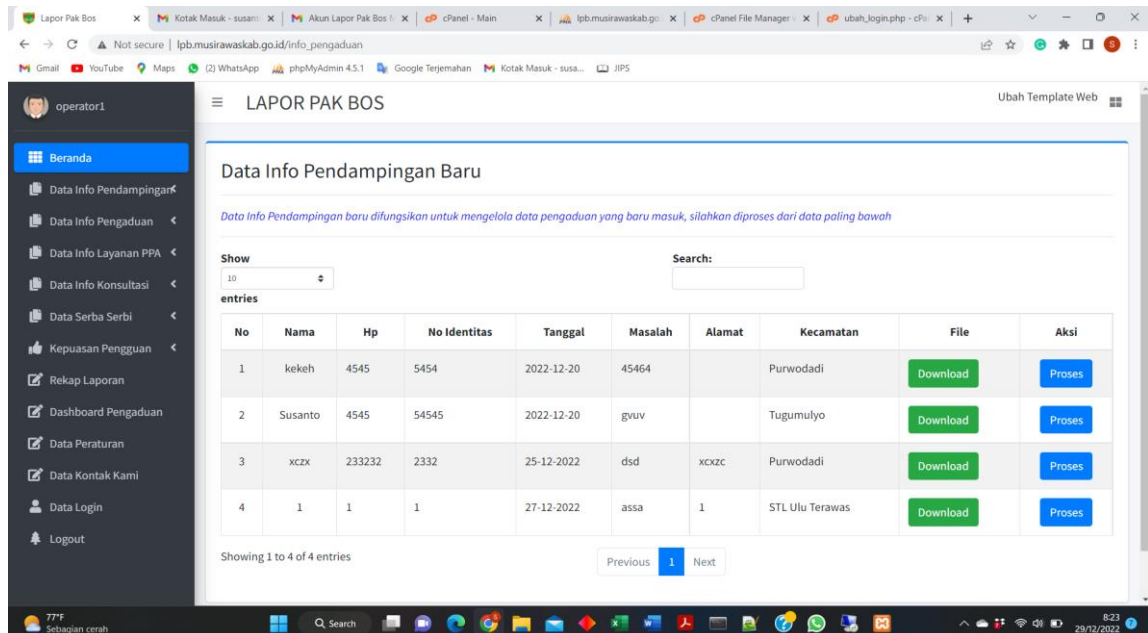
Lapor Pak Bos | Kotak Masuk - susam | Akun Lapor Pak Bos | cPanel - Main | lpb.musirawaskab.go | cPanel File Manager | ubah_login.php - cPa

Not secure | lpb.musirawaskab.go.id/info_pengaduan

Gmail | YouTube | Maps | (2) WhatsApp | phpMyAdmin 4.5.1 | Google Terjemahan | Kotak Masuk - susa... | JIPS

operator1

LAPOR PAK BOS

Ubah Template Web

Beranda
Data Info Pendampingan
Data Info Pengaduan
Data Info Layanan PPA
Data Info Konsultasi
Data Serba Serbi
Kepuasan Pengguan
Rekap Laporan
Dashboard Pengaduan
Data Peraturan
Data Kontak Kami
Data Login
Logout

Data Info Pendampingan Baru

Data Info Pendampingan baru difungsikan untuk mengelola data pengaduan yang baru masuk, silahkan diproses dari data paling bawah

Show 10 entries

Search:

| No | Nama | Hp | No Identitas | Tanggal | Masalah | Alamat | Kecamatan | File | Aksi |
|---|---|---|---|---|---|---|---|---|---|
| 1 | kekeh | 4545 | 5454 | 2022-12-20 | 45464 | | Purwodadi | Download | Proses |
| 2 | Susanto | 4545 | 54545 | 2022-12-20 | gvuv | | Tugumulyo | Download | Proses |
| 3 | xczx | 233232 | 2332 | 25-12-2022 | dsd | xcxzc | Purwodadi | Download | Proses |
| 4 | 1 | 1 | 1 | 27-12-2022 | assa | 1 | STL Ulu Terawas | Download | Proses |

Showing 1 to 4 of 4 entries

Previous 1 Next

77°F
Sebagian cerah

Search

8:23
29/12/2022